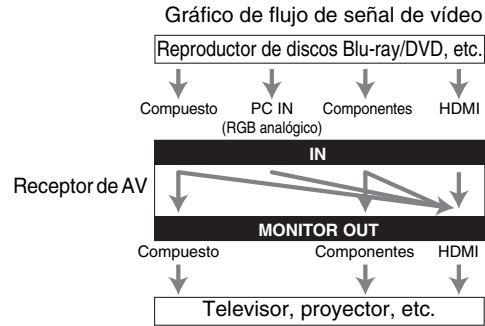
Gráfico de flujo de señal de vídeo

Reproductor de discos Blu-ray/DVD, etc.

Compuesto PC IN (RGB analógico) Componentes HDMI

IN

Receptor de AV

MONITOR OUT

Compuesto Componentes HDMI

Televisor, proyector, etc.